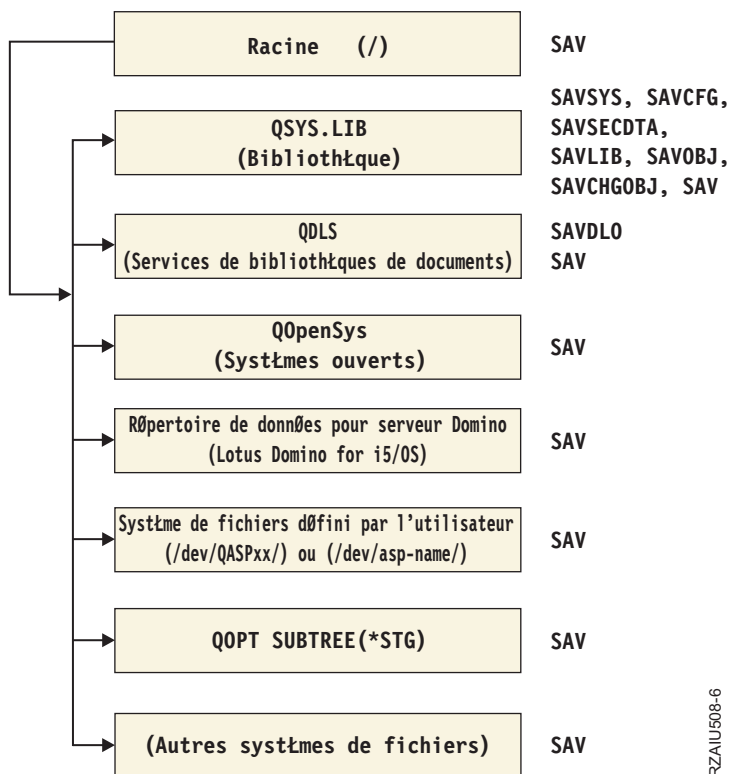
Racine (/)

SAV

QSYS.LIB
(BibliothŁque)

SAVSYS, SAVCFG, SAVSECDTA, SAVLIB, SAVOBJ, SAVCHGOBJ, SAV

QDLS
(Services de bibliothŁques de documents)

SAVDLO
SAV

QOpenSys
(SystŁmes ouverts)

SAV

RØpertoire de donnØes pour serveur Domino
(Lotus Domino for i5/OS)

SAV

SystŁme de fichiers dØfini par l'utilisateur
(/dev/QASPxx/) ou (/dev/asp-name/)

SAV

QOPT SUBTREE(*STG)

SAV

(Autres systŁmes de fichiers)

SAV

RZAIU508-6